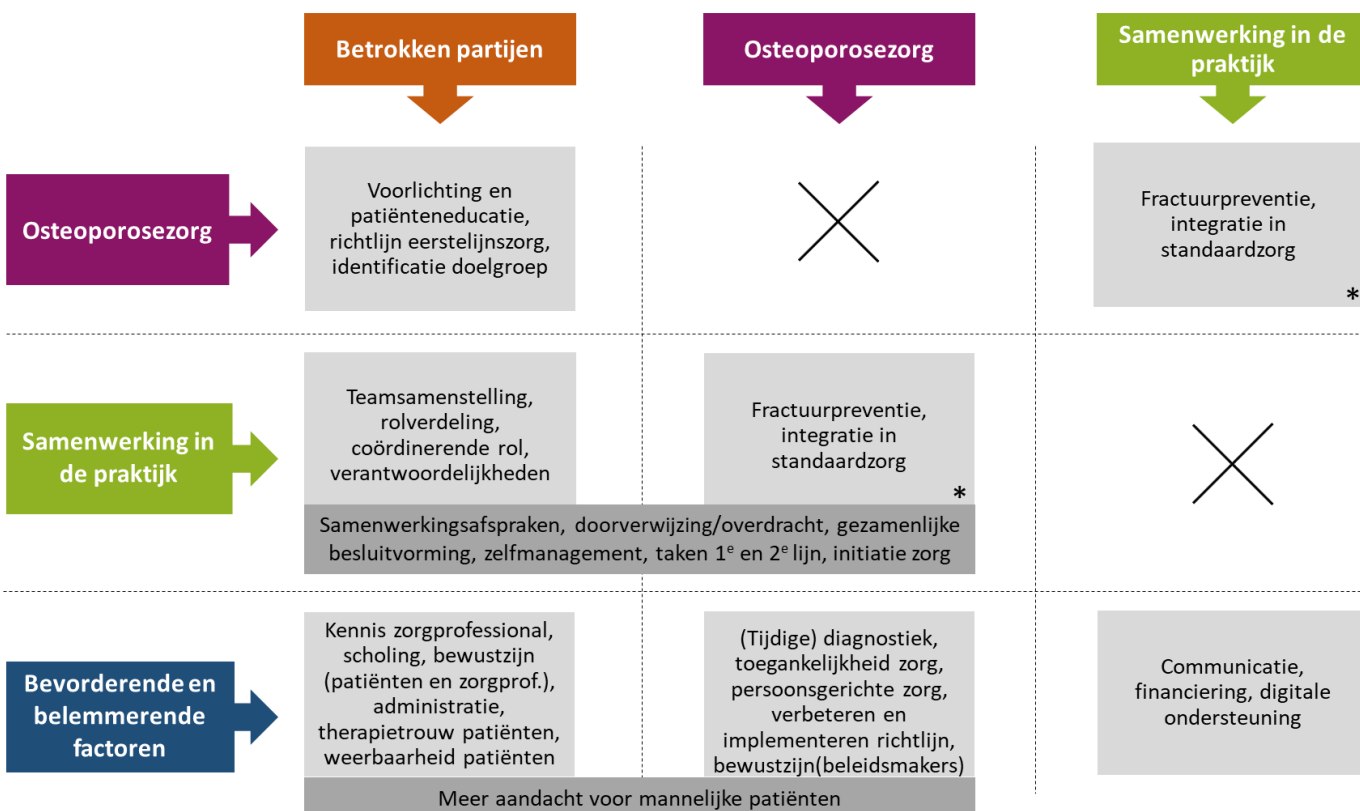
Betrokken partijen

Osteoporosezorg

Samenwerking in de praktijk

Osteoporosezorg

Voorlichting en patiënteneducatie, richtlijn eerstelijnszorg, identificatie doelgroep

Fractuurpreventie, integratie in standaardzorg *

Samenwerking in de praktijk

Teamsamenstelling, rolverdeling, coördinerende rol, verantwoordelijkheden

Fractuurpreventie, integratie in standaardzorg *

Samenwerkingsafspraken, doorverwijzing/overdracht, gezamenlijke besluitvorming, zelfmanagement, taken 1$^e$ en 2$^e$ lijn, initiatie zorg

Bevorderende en belemmerende factoren

Kennis zorgprofessional, scholing, bewustzijn (patiënten en zorgprof.), administratie, therapietrouw patiënten, weerbaarheid patiënten

(Tijdige) diagnostiek, toegankelijkheid zorg, persoonsgerichte zorg, verbeteren en implementeren richtlijn, bewustzijn(beleidsmakers)

Communicatie, financiering, digitale ondersteuning

Meer aandacht voor mannelijke patiënten